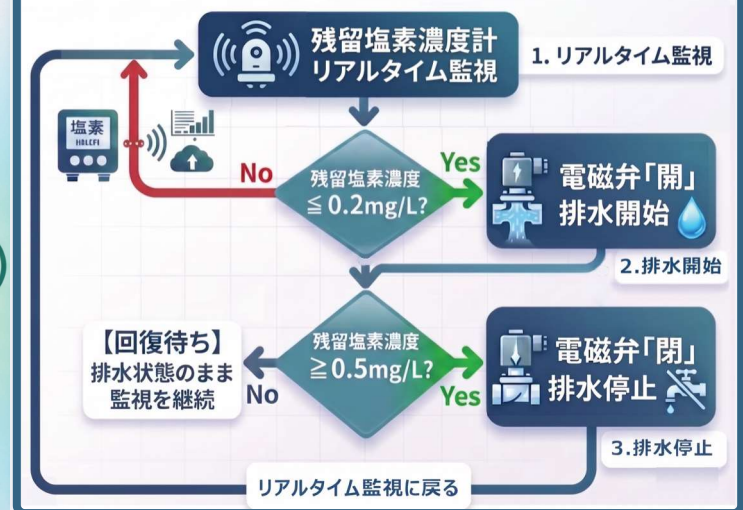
残留塩素濃度計
リアルタイム監視

1. リアルタイム監視

塩素
HOLCFI

No

残留塩素濃度
≦ 0.2mg/L?

Yes

電磁弁「開」
排水開始

2.排水開始

【回復待ち】
排水状態のまま
監視を継続

No

残留塩素濃度
≧0.5mg/L?

Yes

電磁弁「閉」
排水停止

3.排水停止

リアルタイム監視に戻る